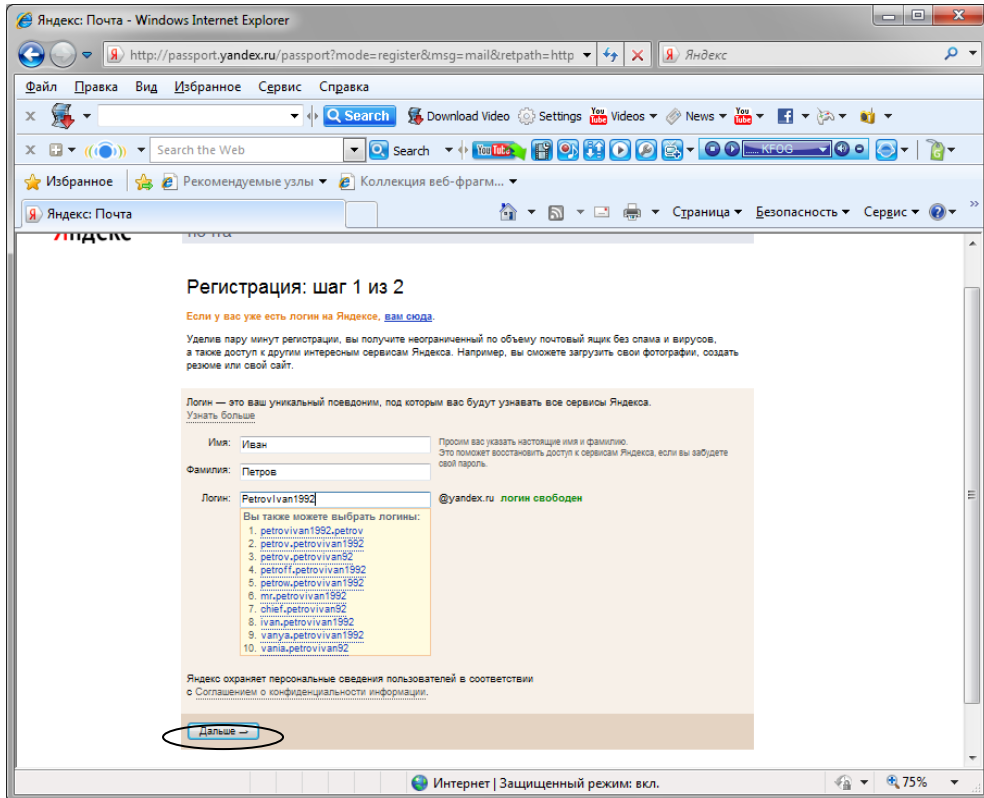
Яндекс: Почта - Windows Internet Explorer

http://passport.yandex.ru/passport?mode=register&msg=mail&retpath=http

Яндекс

Файл Правка Вид Избранное Сервис Справка

Search Download Video Settings Videos News

Search the Web Search KFOG

Избранное Рекомендуемые узлы Коллекция веб-фрагм...

Яндекс: Почта

Страница Безопасность Сервис

Яндекс

Регистрация: шаг 1 из 2

Если у вас уже есть логин на Яндексе, вам сюда.

Уделив пару минут регистрации, вы получите неограниченный по объему почтовый ящик без спама и вирусов, а также доступ к другим интересным сервисам Яндекса. Например, вы сможете загрузить свои фотографии, создать резюме или свой сайт.

Логин — это ваш уникальный псевдоним, под которым вас будут узнавать все сервисы Яндекса.
Узнать больше

Имя: Иван

Фамилия: Петров

Просим вас указать настоящие имя и фамилию. Это поможет восстановить доступ к сервисам Яндекса, если вы забудете свой пароль.

Логин: PetrovIvan1992 @yandex.ru логин свободен

Вы также можете выбрать логины:
1. petrovivan1992.petrov
2. petrov.petrovivan1992
3. petrov.petrovivan92
4. petroff.petrovivan1992
5. petrow.petrovivan1992
6. mr.petrovivan1992
7. chief.petrovivan92
8. ivan.petrovivan1992
9. vanya.petrovivan1992
10. vania.petrovivan92

Яндекс охраняет персональные сведения пользователей в соответствии с Соглашением о конфиденциальности информации.

Дальше →

Интернет | Защищенный режим: вкл.

75%